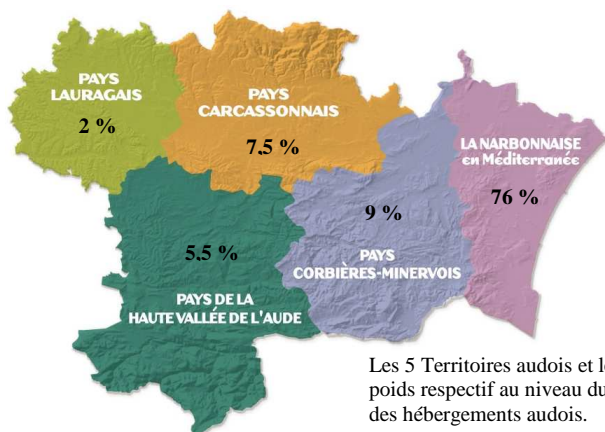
PAYS LAURAGAIS

2 %

PAYS CARCASSONNAIS

7,5 %

LA NARBONNAISE en Méditerranée

76 %

9 %

5,5 %

PAYS CORBIÈRES-MINERVOIS

PAYS DE LA HAUTE VALLÉE DE L'AUDE

Les 5 Territoires audois et le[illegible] poids respectif au niveau du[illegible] des hébergements audois.